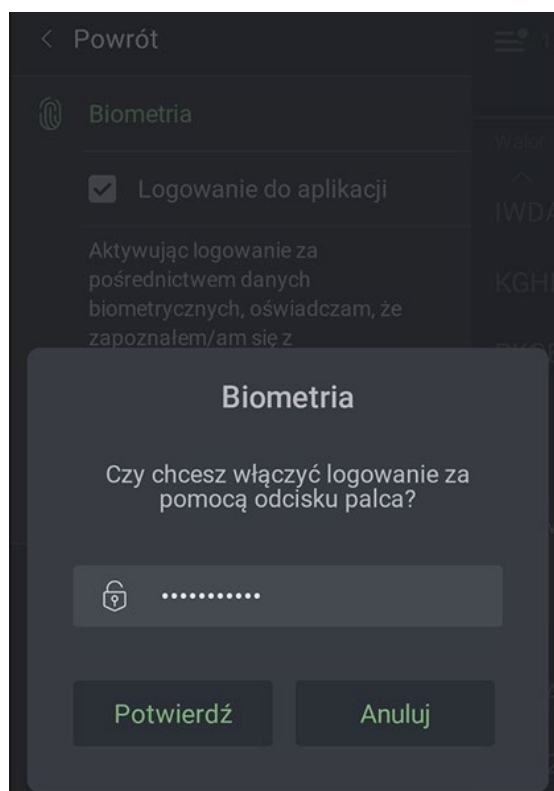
< Powrót

Biometria

Logowanie do aplikacji

Aktywując logowanie za pośrednictwem danych biometrycznych, oświadczam, że zapoznałem/am się z

Walor

IWDA

KGH

Biometria

Czy chcesz włączyć logowanie za pomocą odcisku palca?

•••••••••••

Potwierdź

Anuluj